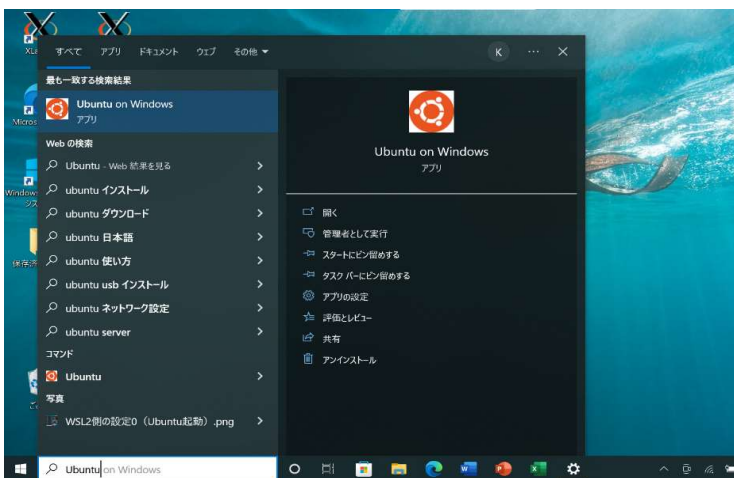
XLE
Micros
Windows
シス
保存済

すべて アプリ ドキュメント ウェブ その他 ▾ K ··· ✕

最も一致する検索結果
Ubuntu on Windows
アプリ

Web の検索
Ubuntu - Web 結果を見る >
ubuntu インストール >
ubuntu ダウンロード >
ubuntu 日本語 >
ubuntu 使い方 >
ubuntu usb インストール >
ubuntu ネットワーク設定 >
ubuntu server >
コマンド
Ubuntu >
写真
WSL2側の設定0（Ubuntu起動）.png >

Ubuntu on Windows
アプリ

開く
管理者として実行
スタートにピン留めする
タスク バーにピン留めする
アプリの設定
評価とレビュー
共有
アンインストール

Ubuntu on Windows